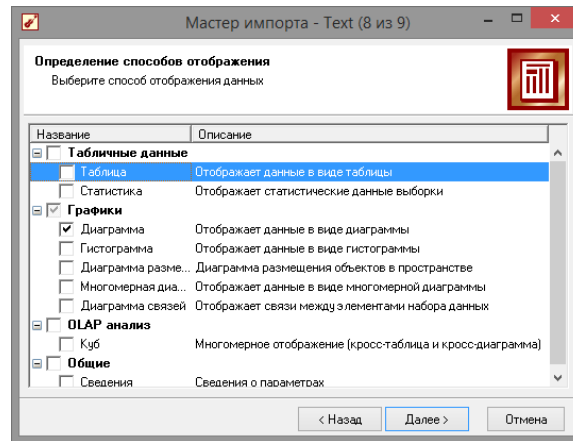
Мастер импорта - Text (8 из 9)

Определение способов отображения
Выберите способ отображения данных

| Название | Описание |
|---|---|
| Табличные данные | |
| Таблица | Отображает данные в виде таблицы |
| Статистика | Отображает статистические данные выборки |
| Графики | |
| Диаграмма | Отображает данные в виде диаграммы |
| Гистограмма | Отображает данные в виде гистограммы |
| Диаграмма разме... | Диаграмма размещения объектов в пространстве |
| Многомерная диа... | Отображает данные в виде многомерной диаграммы |
| Диаграмма связей | Отображает связи между элементами набора данных |
| OLAP анализ | |
| Куб | Многомерное отображение (кросс-таблица и кросс-диаграмма) |
| Общие | |
| Сведения | Сведения о параметрах |

< Назад   Далее >   Отмена